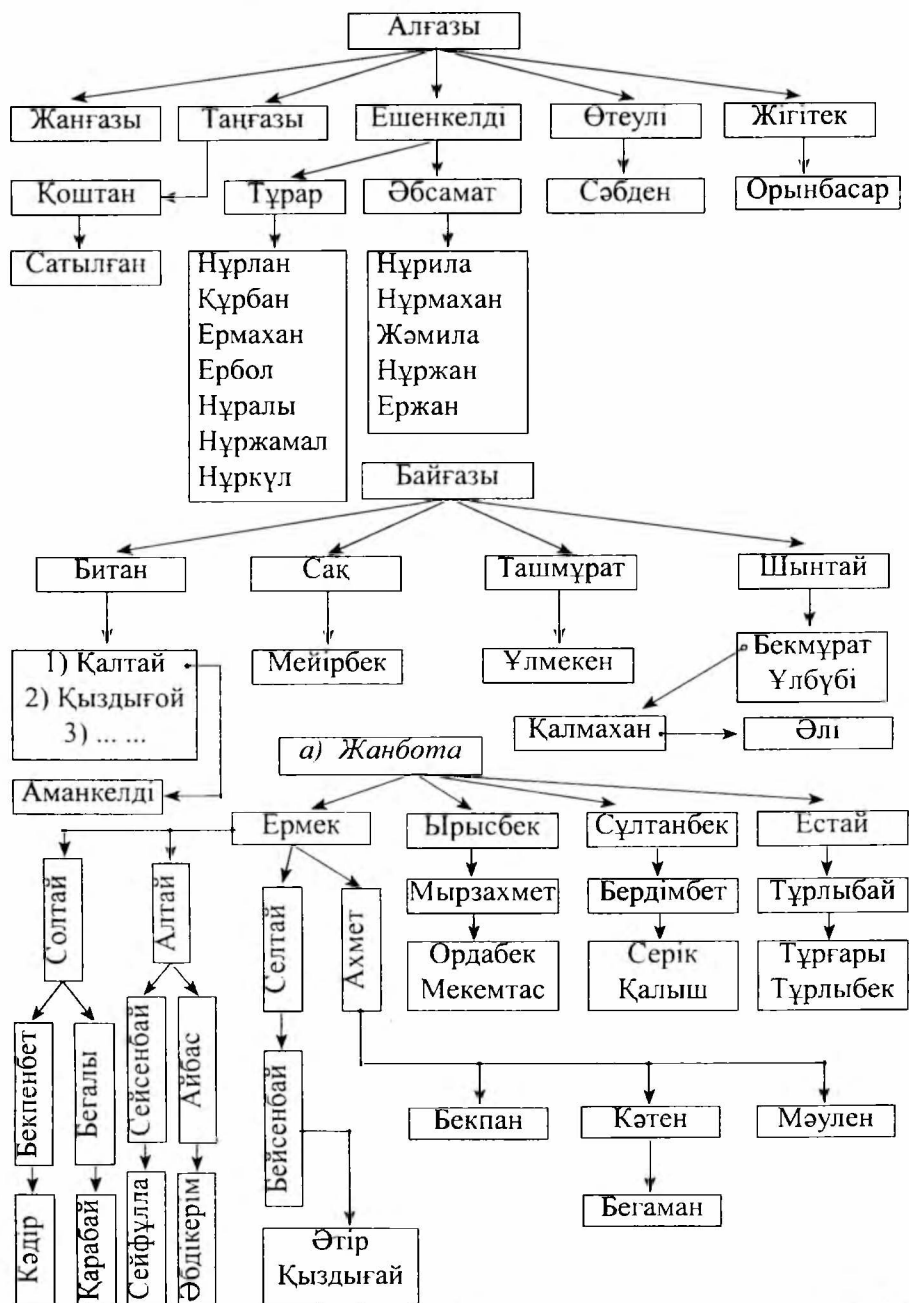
Алғазы

Жанғазы
Таңғазы
Ешенкелді
Өтеулі
Жігітек

Қоштан
Тұрар
Әбсамат
Сәбден
Орынбасар

Сатылған

Нұрлан
Құрбан
Ермахан
Ербол
Нұралы
Нұржамал
Нұркүл

Нұрила
Нұрмахан
Жәмила
Нұржан
Ержан

Байғазы

Битан
Сақ
Ташмұрат
Шынтай

1) Қалтай
2) Қыздығой
3) ... ...

Мейірбек
Ұлмекен
Бекмұрат
Ұлбүбі

Қалмахан
Әлі

а) Жанбота

Аманкелді

Ермек
Ырысбек
Сұлтанбек
Естай

Мырзахмет
Бердімбет
Тұрлыбай

Ордабек
Мекемтас
Серік
Қалыш
Тұрғары
Тұрлыбек

Солтай
Алтай
Селтай
Ахмет

Бекпенбет
Бегалы
Сейсенбай
Айбас
Бейсенбай

Бекпан
Кәтен
Мәулен

Бегаман

Кәдір
Қарабай
Сейфулла
Әбдікерім

Әтір
Қыздығай